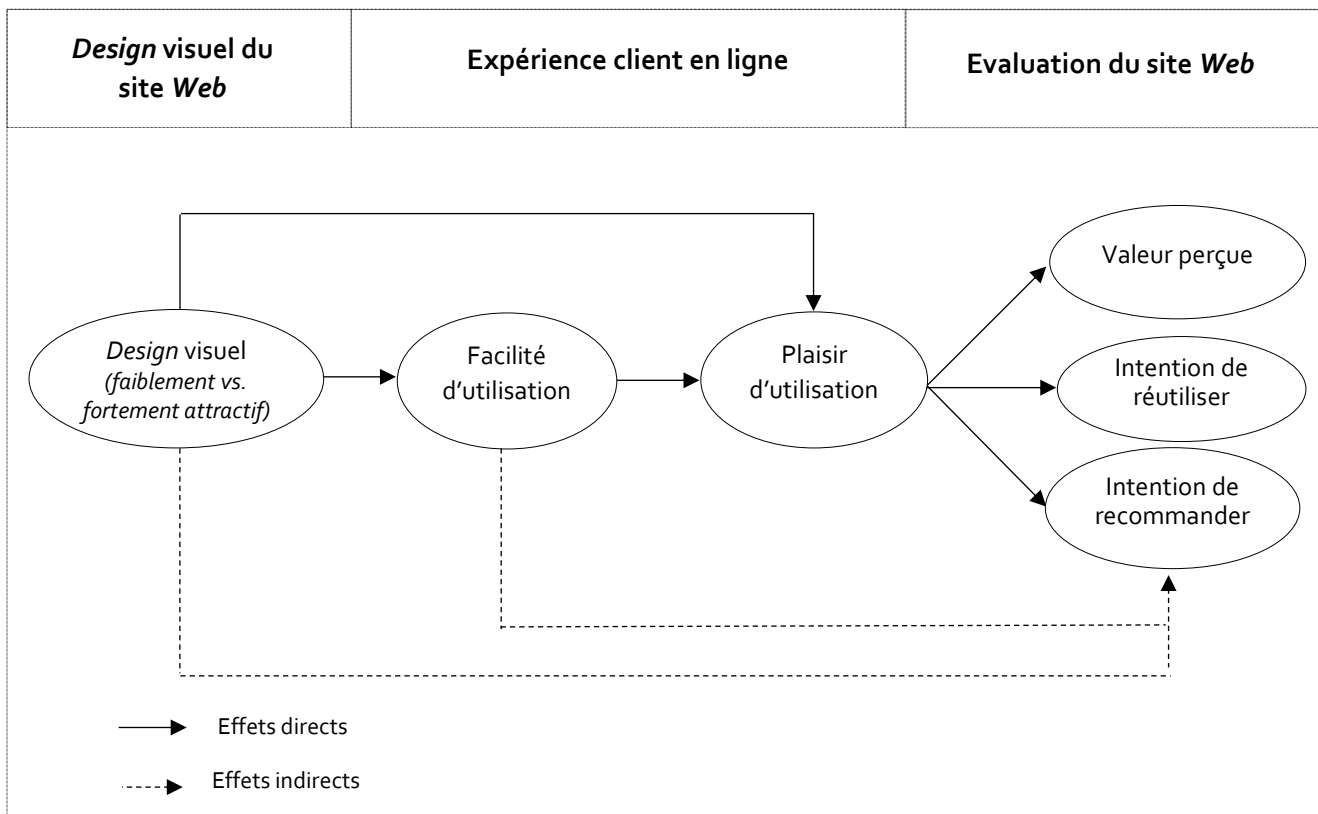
| *Design* visuel du site *Web* | Expérience client en ligne | Evaluation du site *Web* |
|---|---|---|

*Design* visuel *(faiblement vs. fortement attractif)*

Facilité d'utilisation

Plaisir d'utilisation

Valeur perçue

Intention de réutiliser

Intention de recommander

Effets directs

Effets indirects